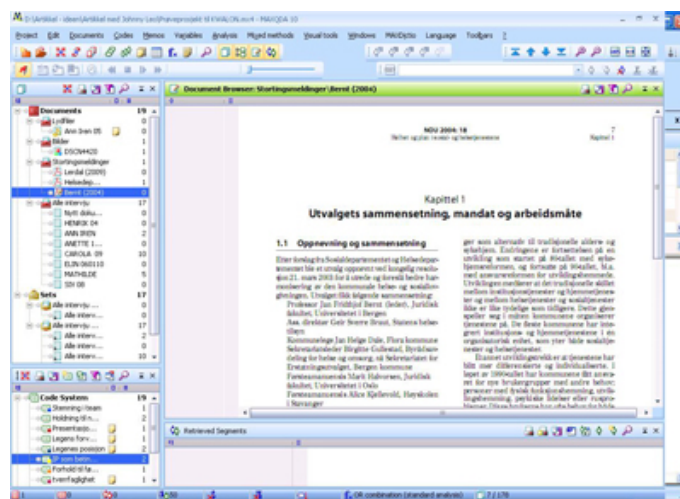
D:\Artikkel - ideer\Artikkel med Johnny Lie\Prøveprosjekt til KVALON.mx4 - MAXQDA 10

Project Edit Documents Codes Memos Variables Analysis Mixed methods Visual tools Windows MAXDictio Language Toolbars ?

Documents 19
Lydfiler 1
Ann Iren 05 0
Bilder 1
DSCN4420 0
Stortingsmeldinger 1
Lerdal (2009) 0
Helsedep... 0
Berrit (2004) 0
Alle intervju 17
Nytt doku... 0
HENRIK 04 0
ANN IREN 2
ANETTE 1... 0
CAROLA 09 10
ELIN 060110 0
MATHILDE 5
SIV 08 0
Sets 17
Alle intervju ... 0
Alle interv... 0
Alle intervju 17
Alle interv... 2
Alle interv... 0
Alle interv... 10

Code System 19
Stemning i team 1
Holdning til n... 1
Presentasjo... 1
Legens forv... 1
Legenes posisjon 1
P som berin... 1
Forhold til fa... 1
Iverrfaglighet 1

Document Browser: Stortingsmeldinger\Berrit (2004)

NOU 2004: 18
Helhet og plan i sosial- og helsetjenestene
7
Kapittel 1

Kapittel 1
Utvalgets sammensetning, mandat og arbeidsmåte

1.1 Oppnevning og sammensetning

Etter forslag fra Sosialdepartementet og Helsedepartementet ble et utvalg oppnevnt ved kongelig resolusjon 21. mars 2003 for å utrede og foreslå bedre harmonisering av den kommunale helse- og sosiallovgivningen. Utvalget fikk følgende sammensetning:
Professor Jan Fridthjof Bernt (leder), Juridisk fakultet, Universitetet i Bergen
Ass. direktør Geir Sverre Braut, Statens helsetilsyn
Kommunelege Jan Helge Dale, Flora kommune
Seksjonsleder Birgitte Gullestad, Byrådsavdeling for helse og omsorg, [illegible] Sekretariatet for Etatsdirigenter, Bergen kommune
Forsteamanuensis Mark Halvorsen, Juridisk fakultet, Universitetet i Oslo
Førsteamanuensis Alice Kjellevold, Høgskolen i Stavanger

ger som alternativ til tradisjonelle aldre- og arbeidsom. Endringene er forbeholdt på en utvikling som startet på 80-tallet med sykehjemsreformen, og fortsatte på 90-tallet, bl.a. med ansvarsreformen for utviklingshemmede. Utviklingen medfører at det tradisjonelle skillet mellom institusjonstjenester og hjemmetjenester og mellom helsetjenester og sosialtjenester ikke er like tydelige som tidligere. Dette gjenspeiler seg i måten kommunene organiserer tjenestene på. De fleste kommunene har integrert institusjons- og hjemmetjenestene i sin organisatoriske enhet, som yter både sosialtjenester og helsetjenester.
Dannet utviklingstrekk er at tjenestene har blitt mer differensierte og individualiserte. I løpet av 1990-tallet har kommunene økt antallet for nye brukergrupper med andre behov: personer med fysisk funksjonshemning, utviklingshemning, psykiske lidelser eller rusproblemer. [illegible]

Retrieved Segments

OR combination (standard analysis) 7 / 178